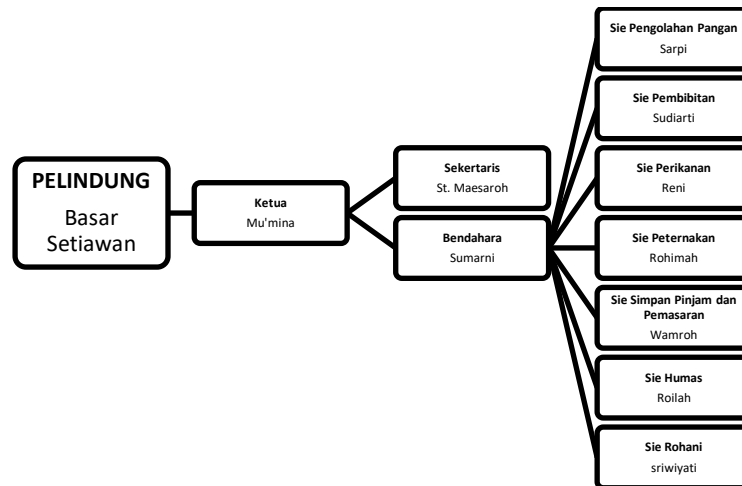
PELINDUNG
Basar Setiawan

Ketua
Mu'mina

Sekertaris
St. Maesaroh

Bendahara
Sumarni

Sie Pengolahan Pangan
Sarpi

Sie Pembibitan
Sudiarti

Sie Perikanan
Reni

Sie Peternakan
Rohimah

Sie Simpan Pinjam dan Pemasaran
Wamroh

Sie Humas
Roilah

Sie Rohani
sriwiyati